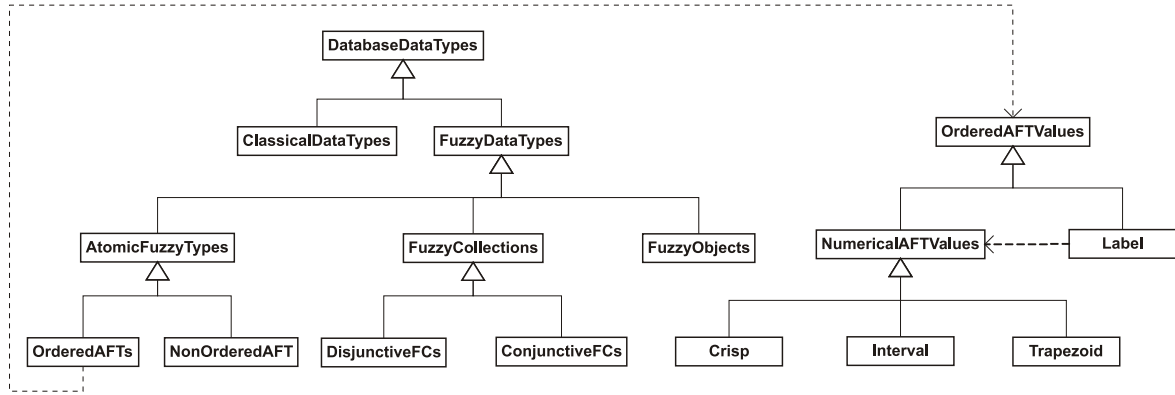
DatabaseDataTypes

ClassicalDataTypes

FuzzyDataTypes

AtomicFuzzyTypes

FuzzyCollections

FuzzyObjects

OrderedAFTs

NonOrderedAFT

DisjunctiveFCs

ConjunctiveFCs

OrderedAFTValues

NumericalAFTValues

Label

Crisp

Interval

Trapezoid